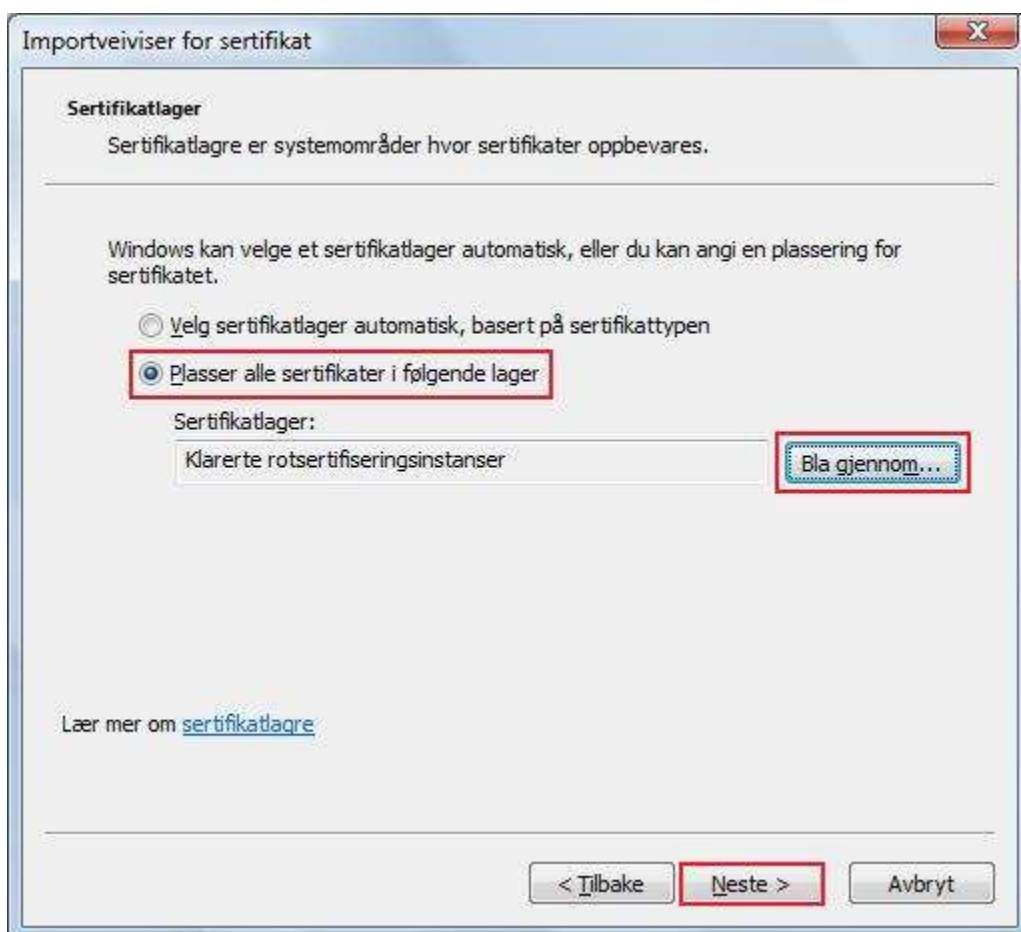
Importveiviser for sertifikat

X

Sertifikatlager

Sertifikatlagre er systemområder hvor sertifikater oppbevares.

Windows kan velge et sertifikatlager automatisk, eller du kan angi en plassering for sertifikatet.

Velg sertifikatlager automatisk, basert på sertifikattypen

Plasser alle sertifikater i følgende lager

Sertifikatlager:

Klarerte rotsertifiseringsinstanser

Bla gjennom...

Lær mer om sertifikatlagre

< Tilbake

Neste >

Avbryt